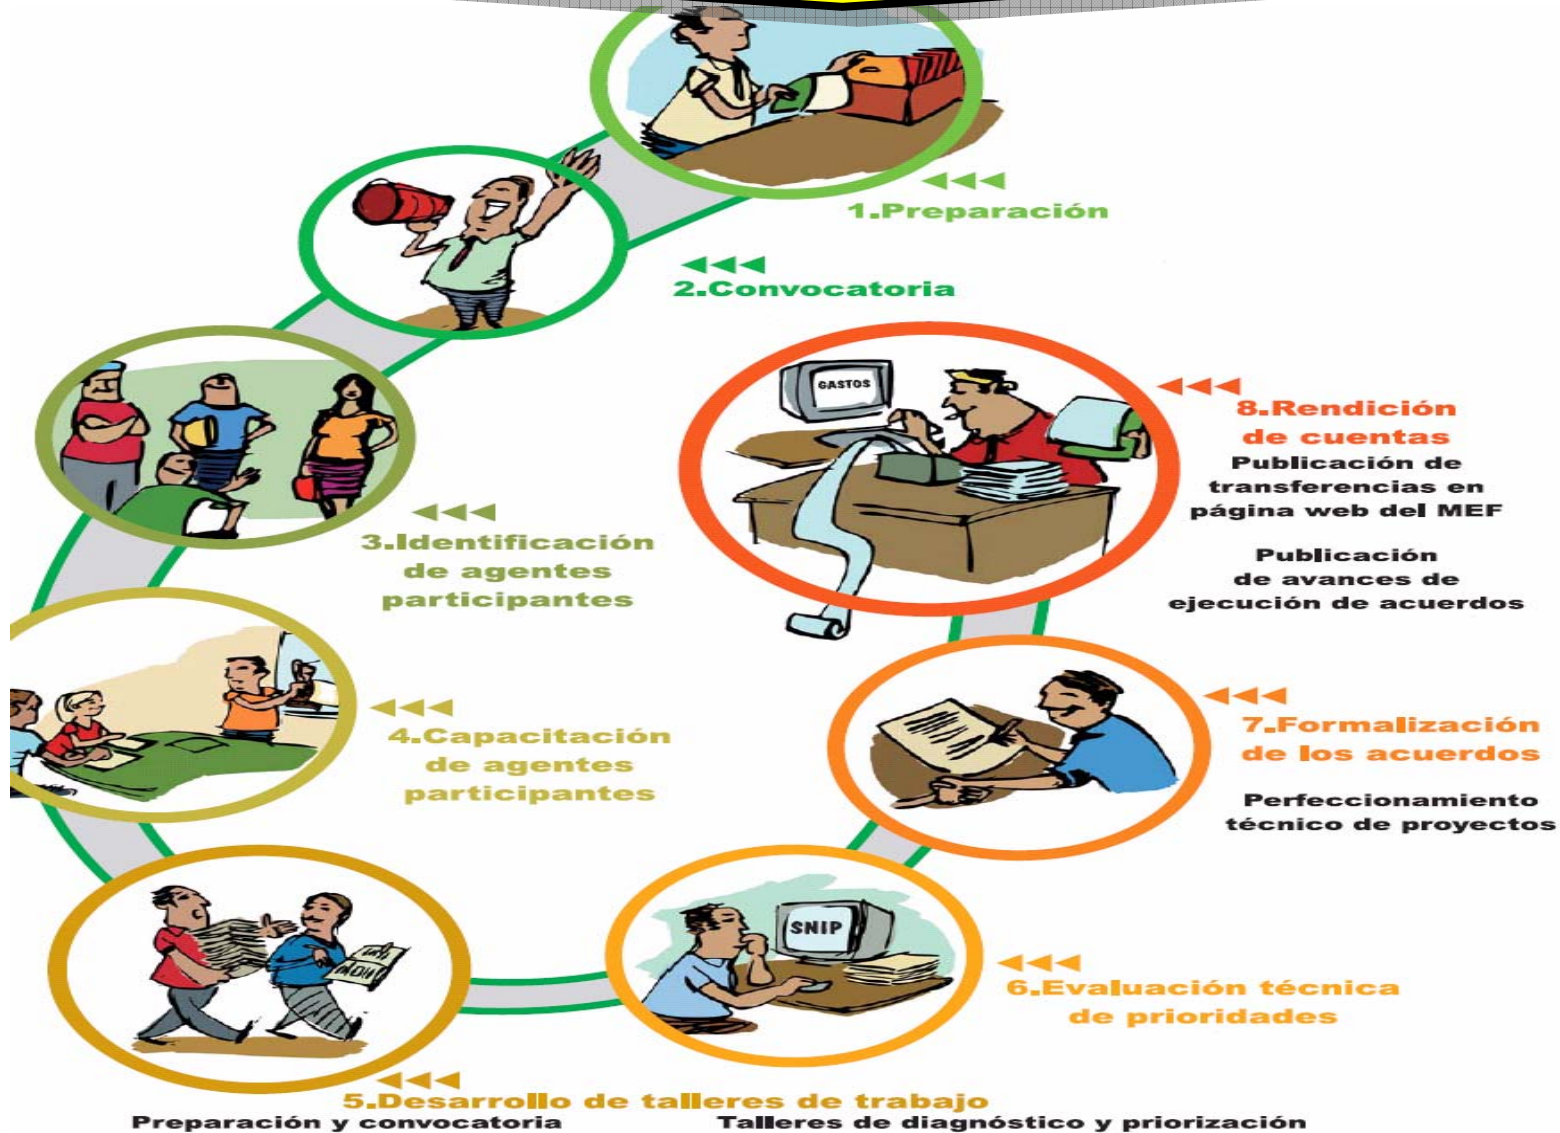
1.Preparación

2.Convocatoria

3.Identificación de agentes participantes

4.Capacitación de agentes participantes

5.Desarrollo de talleres de trabajo
Preparación y convocatoria
Talleres de diagnóstico y priorización

6.Evaluación técnica de prioridades

7.Formalización de los acuerdos
Perfeccionamiento técnico de proyectos

8.Rendición de cuentas
Publicación de transferencias en página web del MEF

Publicación de avances de ejecución de acuerdos

GASTOS

SNIP